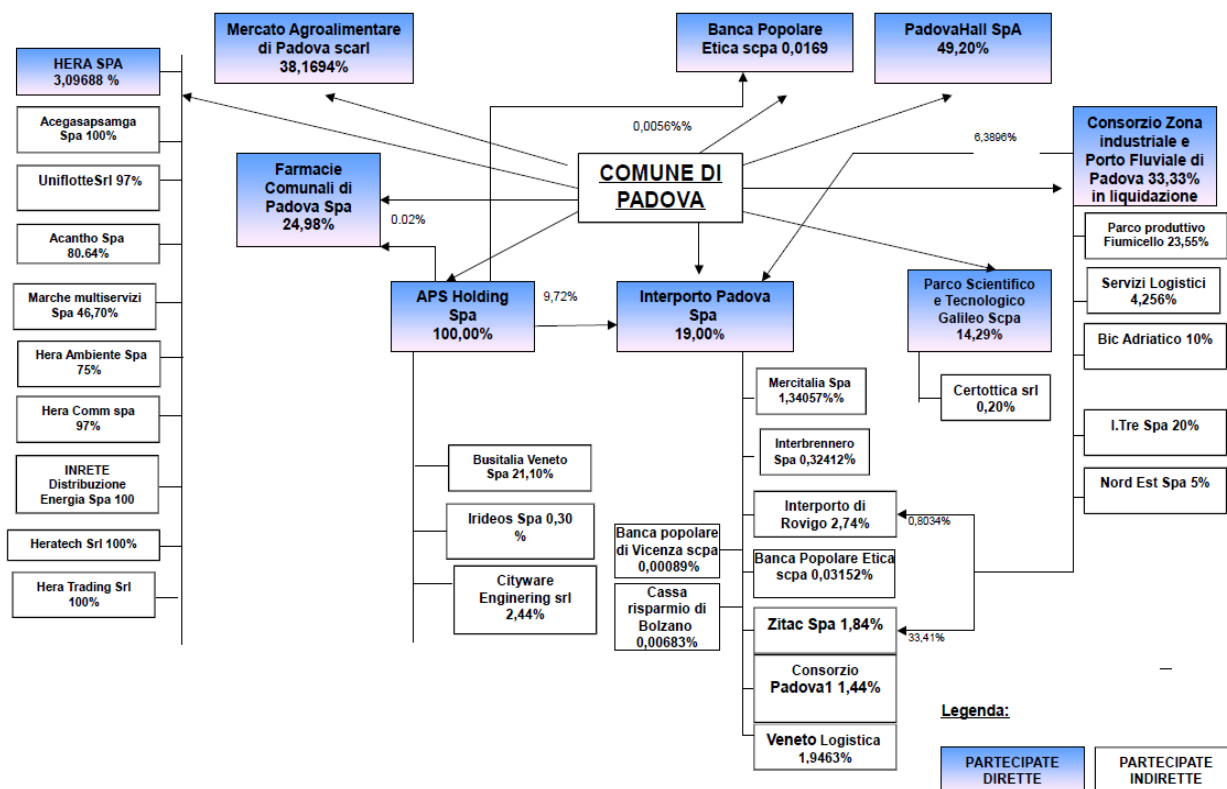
Mercato Agroalimentare di Padova scarl 38,1694%

Banca Popolare Etica scpa 0,0169

PadovaHall SpA 49,20%

HERA SPA 3,09688 %

Acegasapsamga Spa 100%

UniflotteSrl 97%

Acantho Spa 80.64%

Marche multiservizi Spa 46,70%

Hera Ambiente Spa 75%

Hera Comm spa 97%

INRETE Distribuzione Energia Spa 100

Heratech Srl 100%

Hera Trading Srl 100%

0,0056%%

6,3896%

Consorzio Zona industriale e Porto Fluviale di Padova 33,33% in liquidazione

Farmacie Comunali di Padova Spa 24,98%

0.02%

COMUNE DI PADOVA

Parco produttivo Fiumicello 23,55%

Servizi Logistici 4,256%

Bic Adriatico 10%

I.Tre Spa 20%

Nord Est Spa 5%

APS Holding Spa 100,00%

9,72%

Interporto Padova Spa 19,00%

Parco Scientifico e Tecnologico Galileo Scpa 14,29%

Certottica srl 0,20%

Mercitalia Spa 1,34057%%

Interbrennero Spa 0,32412%

Busitalia Veneto Spa 21,10%

Irideos Spa 0,30 %

Cityware Enginering srl 2,44%

Banca popolare di Vicenza scpa 0,00089%

Cassa risparmio di Bolzano 0,00683%

Interporto di Rovigo 2,74%

0,8034%

Banca Popolare Etica scpa 0,03152%

Zitac Spa 1,84%

33,41%

Consorzio Padova1 1,44%

Veneto Logistica 1,9463%

Legenda:

PARTECIPATE DIRETTE

PARTECIPATE INDIRETTE